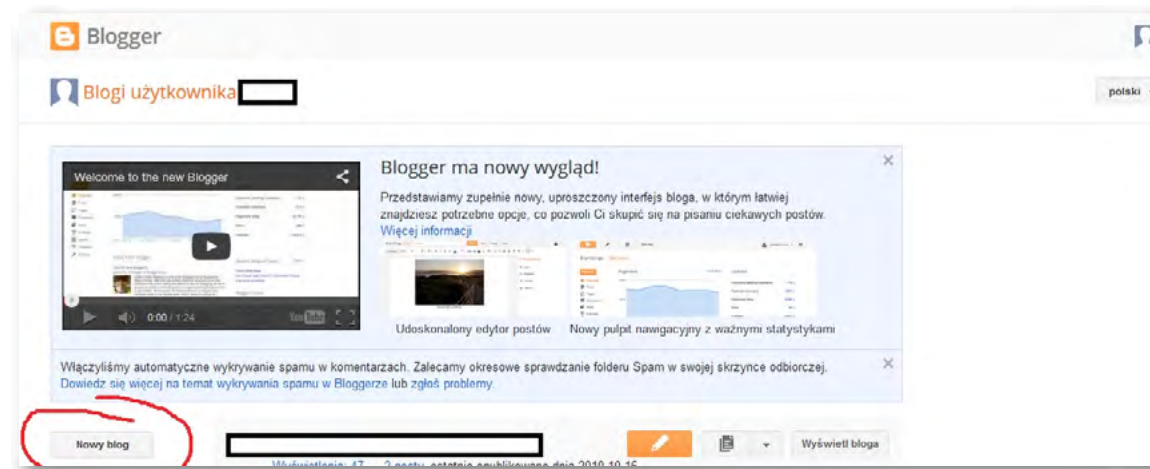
Blogger

Blogi użytkownika

polski

Welcome to the new Blogger

0:00 / 1:24

Blogger ma nowy wygląd!

Przedstawiamy zupełnie nowy, uproszczony interfejs bloga, w którym łatwiej znajdziesz potrzebne opcje, co pozwoli Ci skupić się na pisaniu ciekawych postów. Więcej informacji

Udoskonalony edytor postów

Nowy pulpit nawigacyjny z ważnymi statystykami

Włączyliśmy automatyczne wykrywanie spamu w komentarzach. Zalecamy okresowe sprawdzanie folderu Spam w swojej skrzynce odbiorczej. Dowiedz się więcej na temat wykrywania spamu w Bloggerze lub zgłoś problemy.

Nowy blog

Wyświetl bloga

Wyświetlenia: 47 — 2 posty, ostatnie opublikowane dnia 2010-10-15